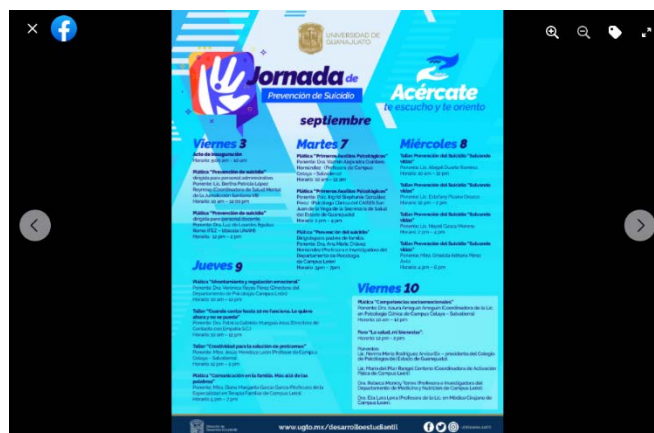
UNIVERSIDAD DE GUANAJUATO

Jornada de Prevención de Suicidio

Acércate
te escucho y te oriento

septiembre

Viernes 3
Acto de inauguración
Horario: 9:00 am – 9:30 am

Plática "Prevención del suicidio" dirigida para personal administrativo
Ponente: Lic. Bertha Patricia López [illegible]
Horario: 10:00 am – 11:00 am

Plática "Prevención del suicidio" dirigida para personal docente
Ponente: Dra. Luz de Lourdes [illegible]
Horario: 12:00 pm – 2:00 pm

Martes 7
Plática "Primeros Auxilios Psicológicos"
Ponente: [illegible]
Horario: 10:00 am – 12:00 pm

Plática "Primeros Auxilios Psicológicos"
Ponente: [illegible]
Horario: 4:00 pm – 6:00 pm

Plática "Prevención del suicidio"
Dirigida para padres de familia
Ponente: Dra. Ana María Chávez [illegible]
Horario: 5:00 pm – 6:00 pm

Miércoles 8
Taller "Prevención del Suicidio" "Educando Vidas"
Ponente: Lic. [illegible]
Horario: 10:00 am – 12:00 pm

Taller "Prevención del Suicidio" "Educando Vidas"
Ponente: Lic. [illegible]
Horario: 12:00 pm – 2:00 pm

Taller "Prevención del Suicidio" "Educando Vidas"
Ponente: Lic. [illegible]
Horario: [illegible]

Taller "Prevención del Suicidio" "Educando Vidas"
Ponente: Mtra. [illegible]
Horario: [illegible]

Jueves 9
Plática "Afrontamiento y regulación emocional"
Ponente: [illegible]
Horario: 10:00 am – 12:00 pm

Taller "Cuando sentir hasta 10 no funciona. Lo quiero ahora y no en puedo"
Ponente: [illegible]
Horario: 10:00 am – 12:00 pm

Taller "Creatividad para la solución de problemas"
Ponente: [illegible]
Horario: 12:00 pm – 2:00 pm

Plática "Comunicación en la familia. Más allá de las palabras"
Ponente: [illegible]
Horario: 4:00 pm – 6:00 pm

Viernes 10
Plática "Competencias socioemocionales"
Ponente: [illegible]
Horario: 10:00 am – 12:00 pm

Foro "La salud, mi bienestar"
Horario: 12:00 pm – 2:00 pm
Ponentes:
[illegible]

www.ugto.mx/desarrolloestudiantil